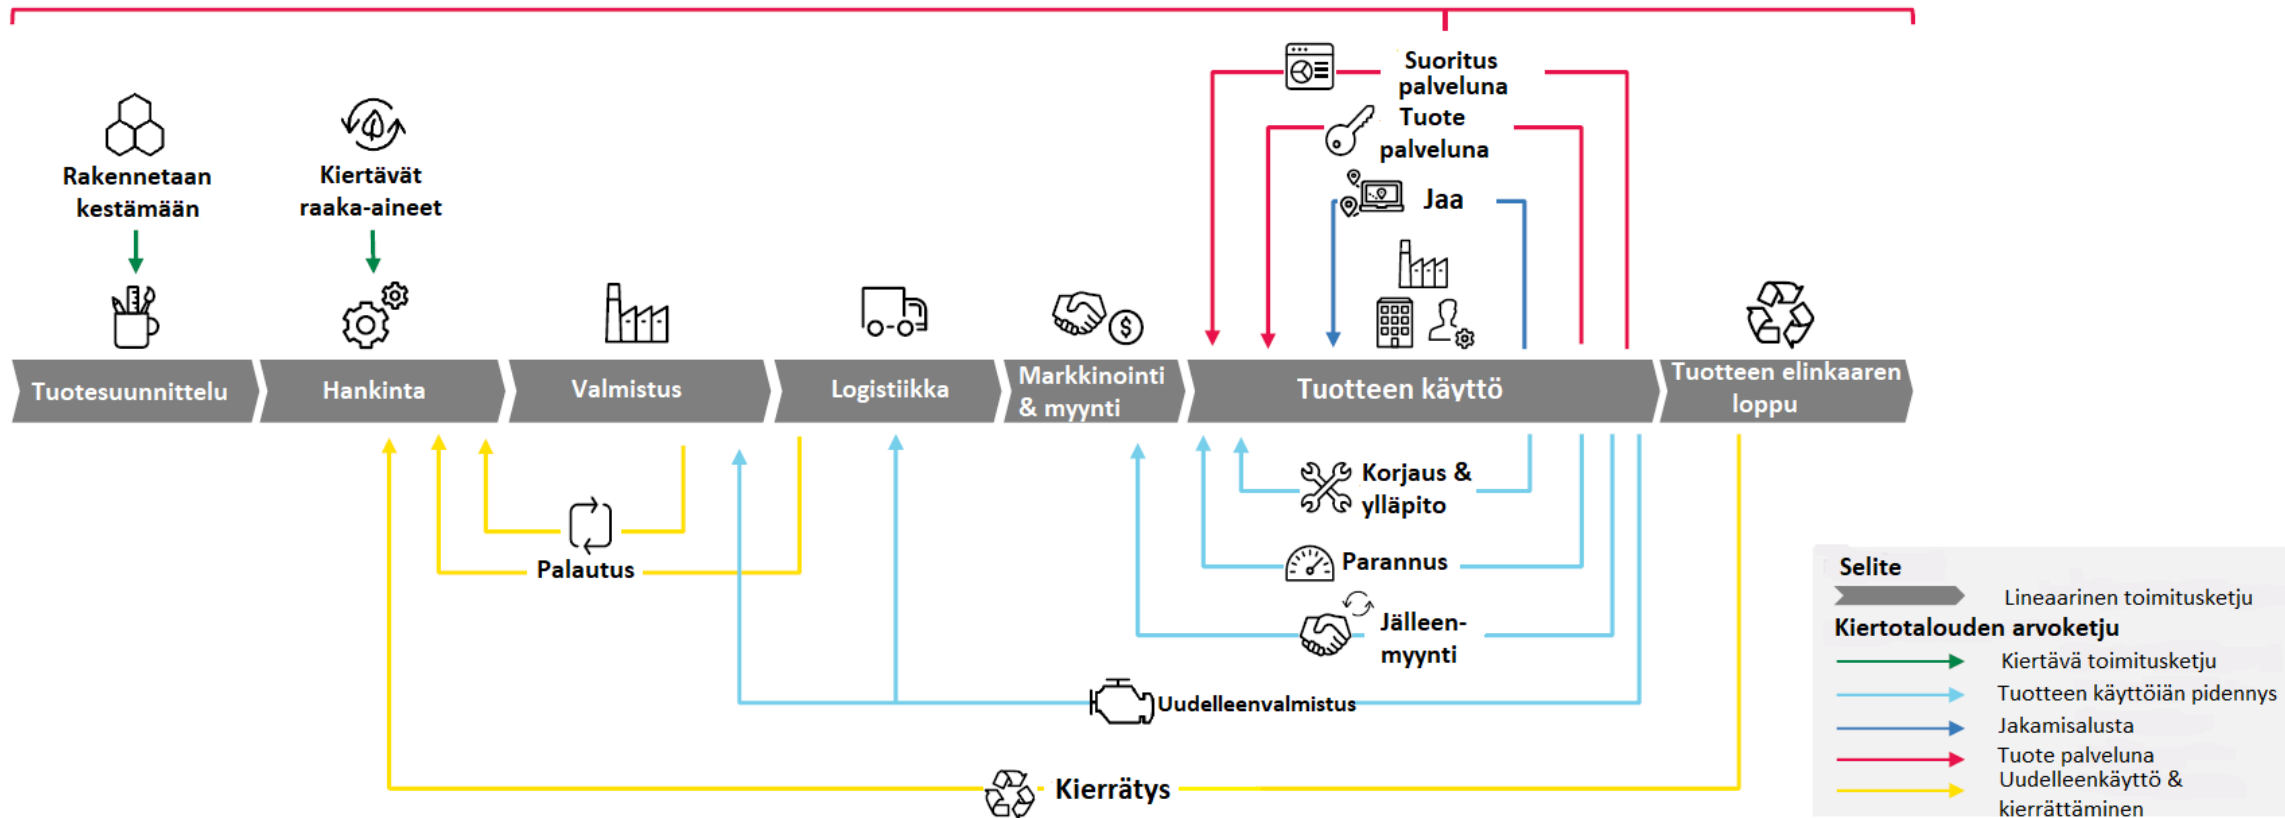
Suoritus palveluna

Tuote palveluna

Jaa

Rakennetaan kestämään

Kiertävät raaka-aineet

Tuotesuunnittelu

Hankinta

Valmistus

Logistiikka

Markkinointi & myynti

Tuotteen käyttö

Tuotteen elinkaaren loppu

Korjaus & ylläpito

Palautus

Parannus

Jälleen-myynti

Uudelleenvalmistus

Kierrätys

Selite

Lineaarinen toimitusketju

Kiertotalouden arvoketju

Kiertävä toimitusketju

Tuotteen käyttöiän pidennys

Jakamisalusta

Tuote palveluna

Uudelleenkäyttö & kierrättäminen